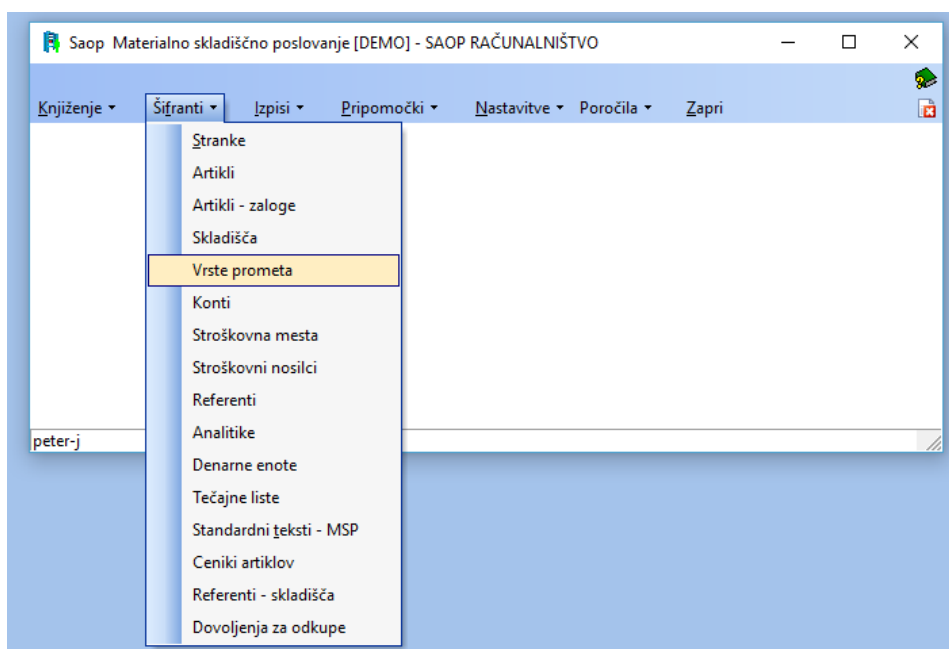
Saop Materialno skladiščno poslovanje [DEMO] - SAOP RAČUNALNIŠTVO

Knjiženje ▾ Šifranti ▾ Izpisi ▾ Pripomočki ▾ Nastavitve ▾ Poročila ▾ Zapri

Stranke
Artikli
Artikli - zaloge
Skladišča
Vrste prometa
Konti
Stroškovna mesta
Stroškovni nosilci
Referenti
Analitike
Denarne enote
Tečajne liste
Standardni teksti - MSP
Ceniki artiklov
Referenti - skladišča
Dovoljenja za odkupe

peter-j